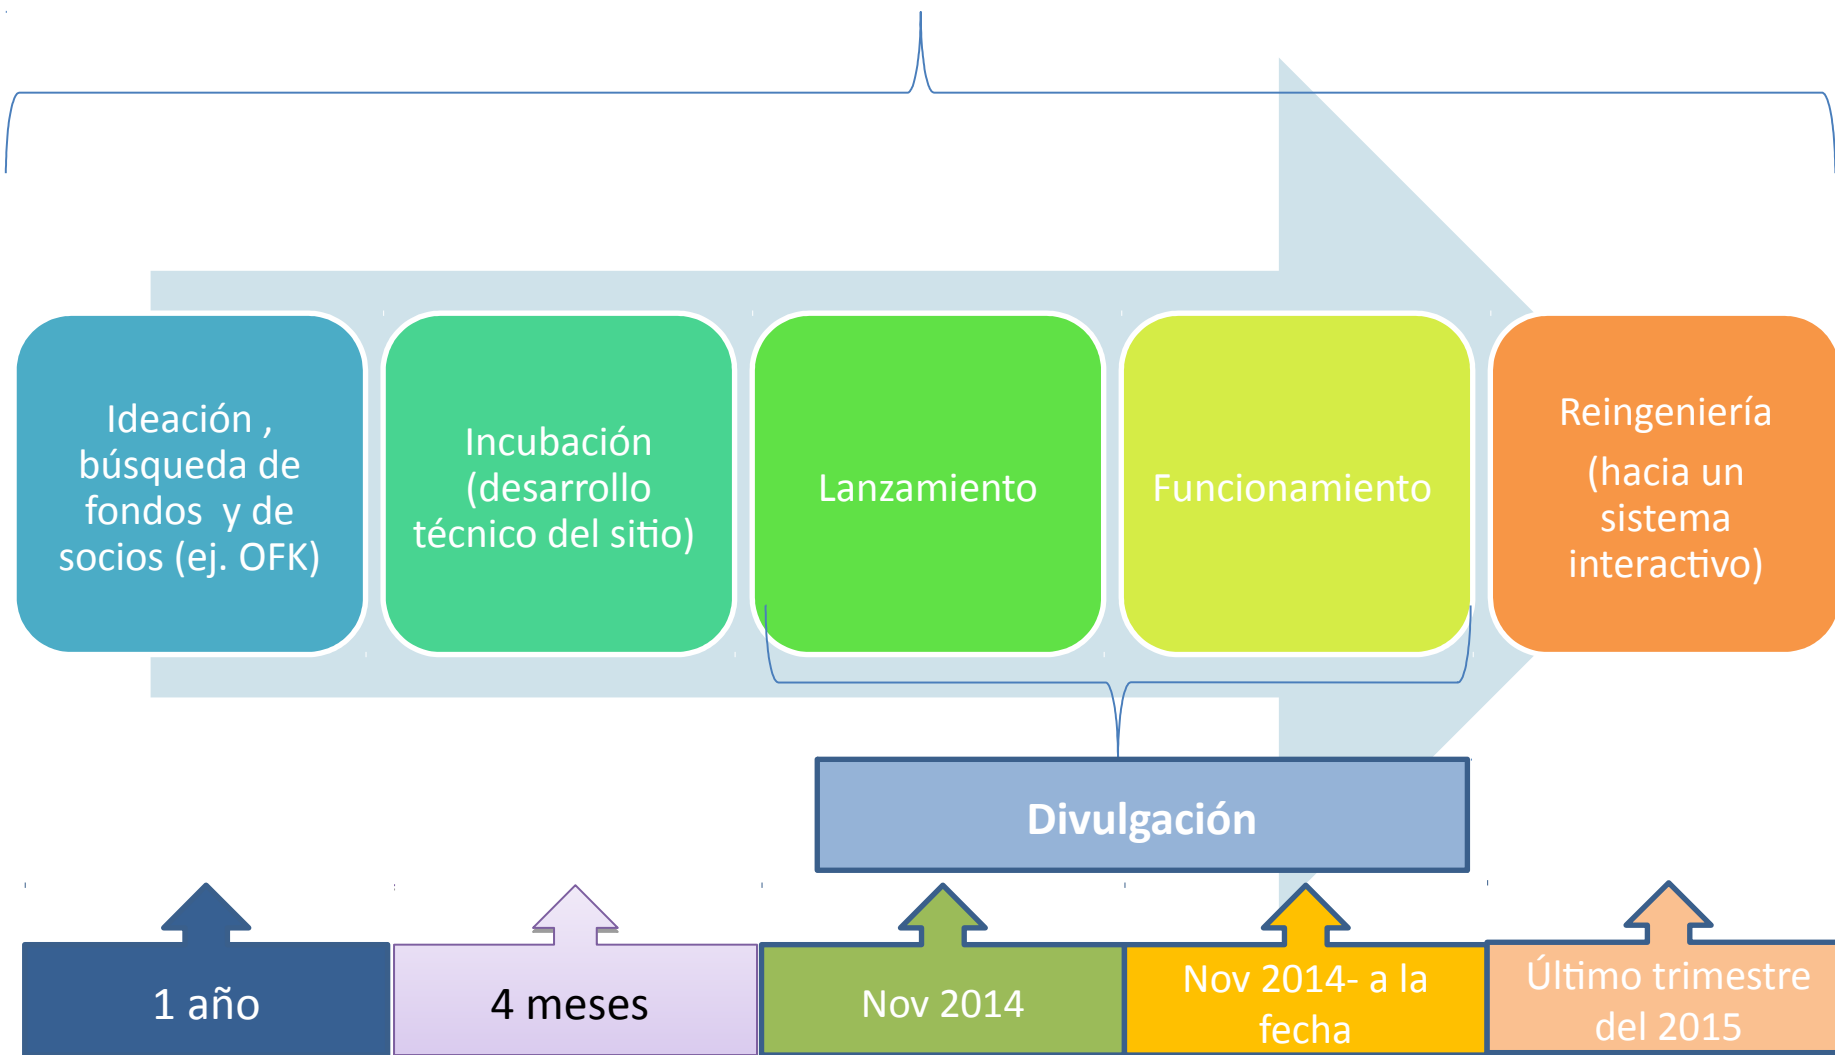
Ideación , búsqueda de fondos y de socios (ej. OFK)

Incubación (desarrollo técnico del sitio)

Lanzamiento

Funcionamiento

Reingeniería

(hacia un sistema interactivo)

Divulgación

1 año

4 meses

Nov 2014

Nov 2014- a la fecha

Último trimestre del 2015